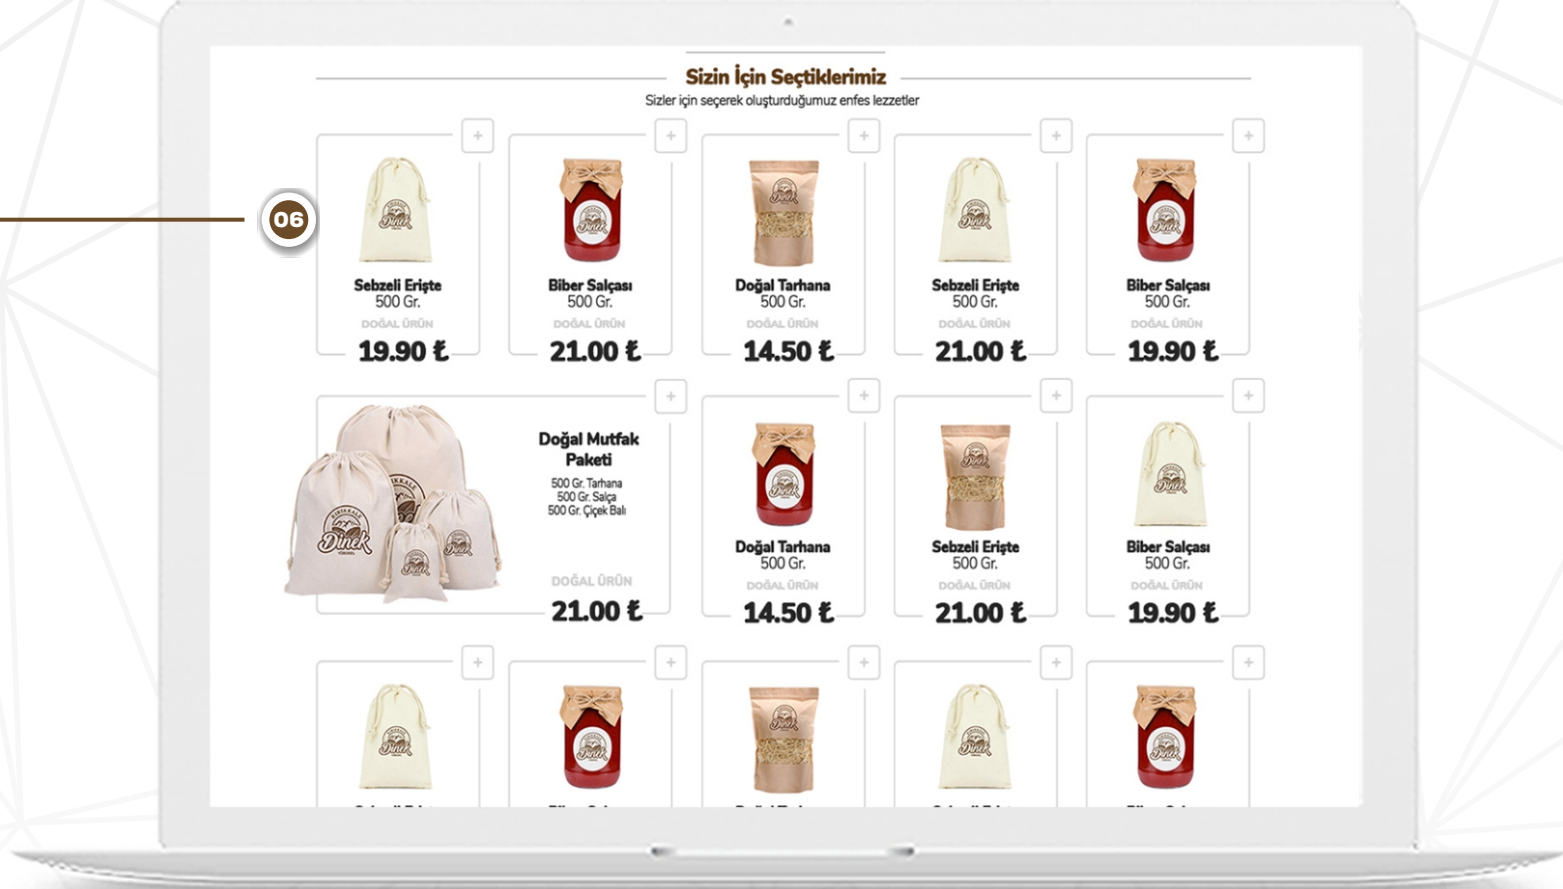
06

Sizin İçin Seçtiklerimiz

Sizler için seçerek oluşturduğumuz enfes lezzetler

+
Sebzeli Erişte
500 Gr.
DOĞAL ÜRÜN
19.90 ₺

+
Biber Salçası
500 Gr.
DOĞAL ÜRÜN
21.00 ₺

+
Doğal Tarhana
500 Gr.
DOĞAL ÜRÜN
14.50 ₺

+
Sebzeli Erişte
500 Gr.
DOĞAL ÜRÜN
21.00 ₺

+
Biber Salçası
500 Gr.
DOĞAL ÜRÜN
19.90 ₺

+
Doğal Mutfak Paketi
500 Gr. Tarhana
500 Gr. Salça
500 Gr. Çiçek Balı
DOĞAL ÜRÜN
21.00 ₺

+
Doğal Tarhana
500 Gr.
DOĞAL ÜRÜN
14.50 ₺

+
Sebzeli Erişte
500 Gr.
DOĞAL ÜRÜN
21.00 ₺

+
Biber Salçası
500 Gr.
DOĞAL ÜRÜN
19.90 ₺

+
+
+
+
+